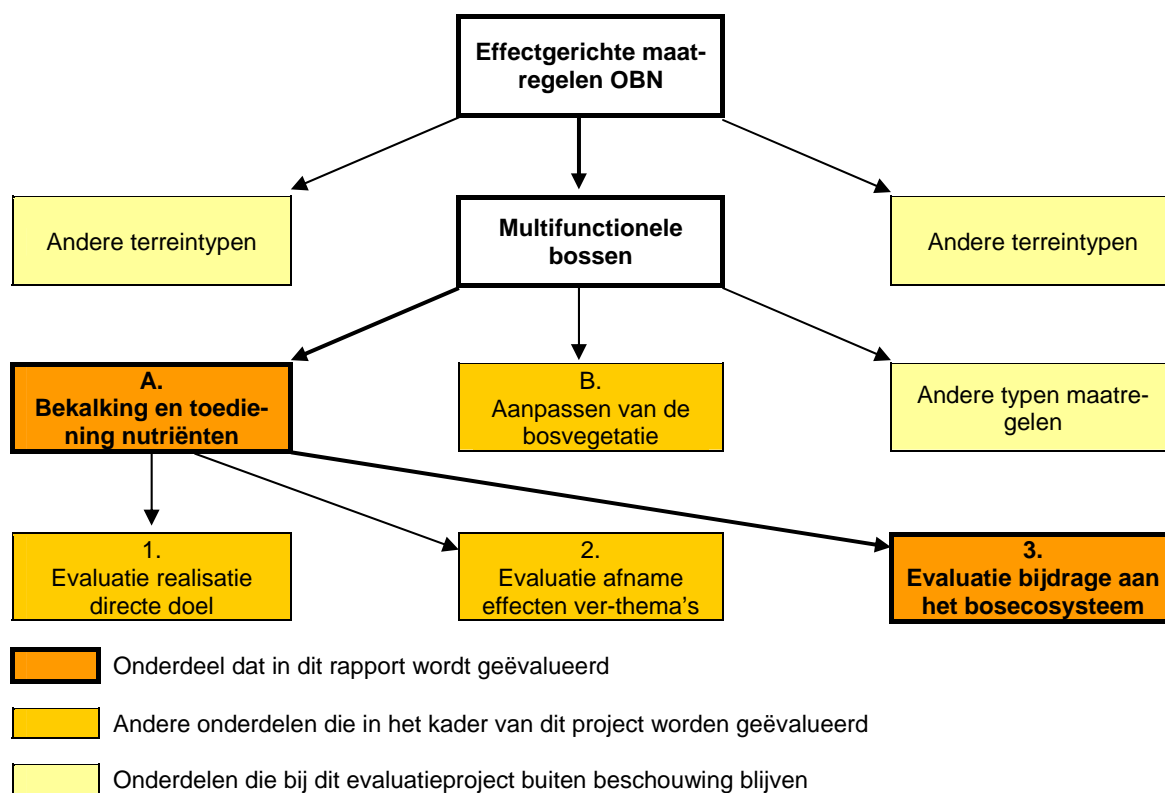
Effectgerichte maatregelen OBN

Andere terreintypen

Multifunctionele bossen

Andere terreintypen

A.
Bekalking en toediening nutriënten

B.
Aanpassen van de bosvegetatie

Andere typen maatregelen

1.
Evaluatie realisatie directe doel

2.
Evaluatie afname effecten ver-thema's

3.
Evaluatie bijdrage aan het bosecosysteem

Onderdeel dat in dit rapport wordt geëvalueerd

Andere onderdelen die in het kader van dit project worden geëvalueerd

Onderdelen die bij dit evaluatieproject buiten beschouwing blijven